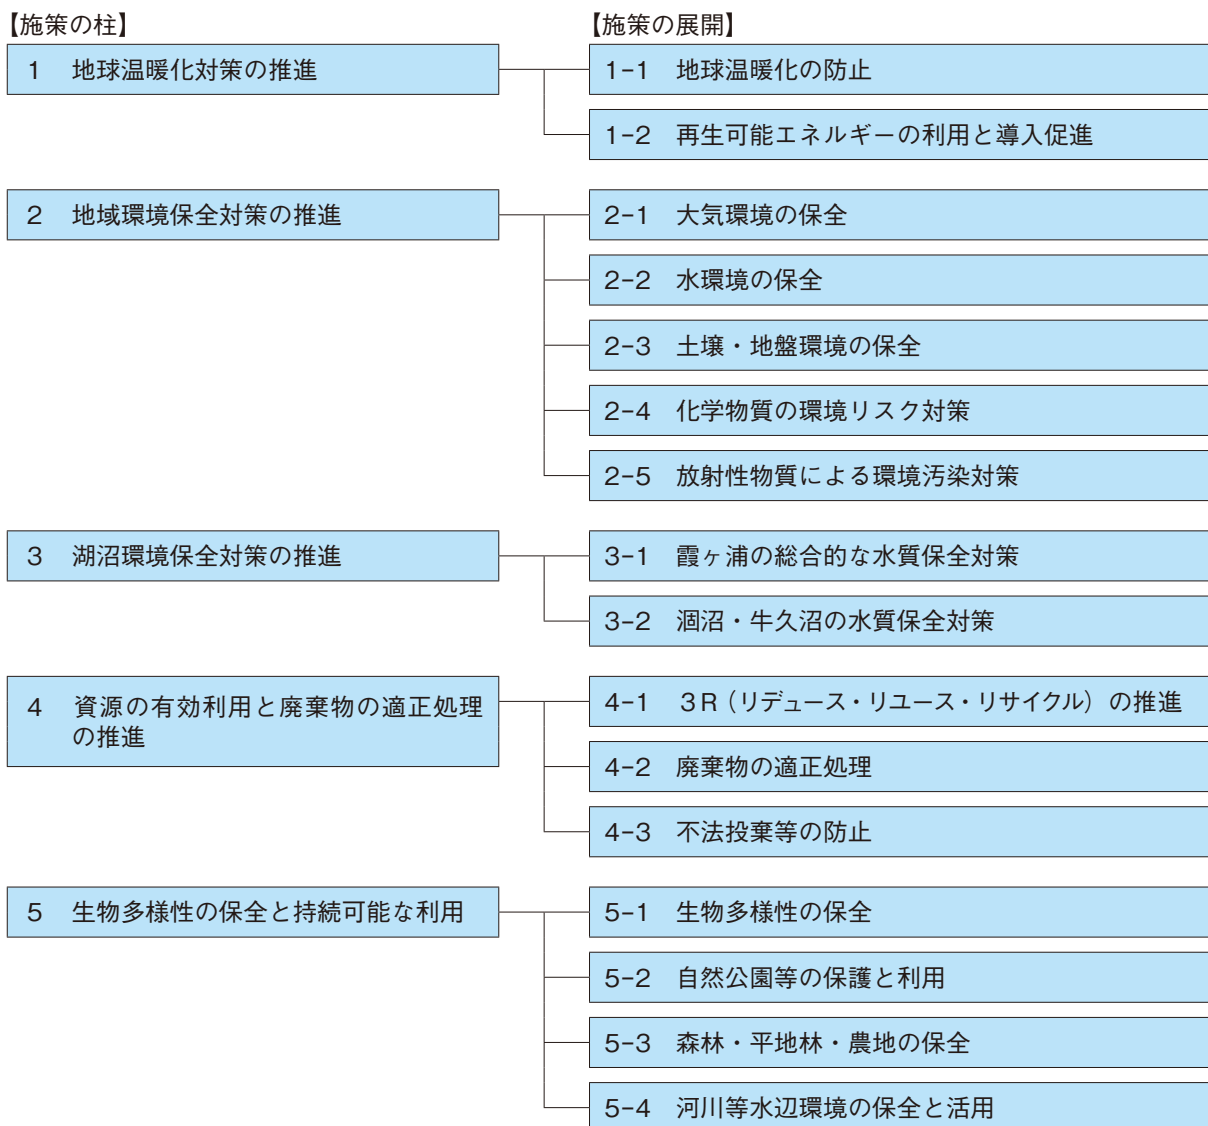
【施策の柱】

1　地球温暖化対策の推進

2　地域環境保全対策の推進

3　湖沼環境保全対策の推進

4　資源の有効利用と廃棄物の適正処理の推進

5　生物多様性の保全と持続可能な利用

【施策の展開】

1-1　地球温暖化の防止

1-2　再生可能エネルギーの利用と導入促進

2-1　大気環境の保全

2-2　水環境の保全

2-3　土壌・地盤環境の保全

2-4　化学物質の環境リスク対策

2-5　放射性物質による環境汚染対策

3-1　霞ヶ浦の総合的な水質保全対策

3-2　涸沼・牛久沼の水質保全対策

4-1　3R（リデュース・リユース・リサイクル）の推進

4-2　廃棄物の適正処理

4-3　不法投棄等の防止

5-1　生物多様性の保全

5-2　自然公園等の保護と利用

5-3　森林・平地林・農地の保全

5-4　河川等水辺環境の保全と活用